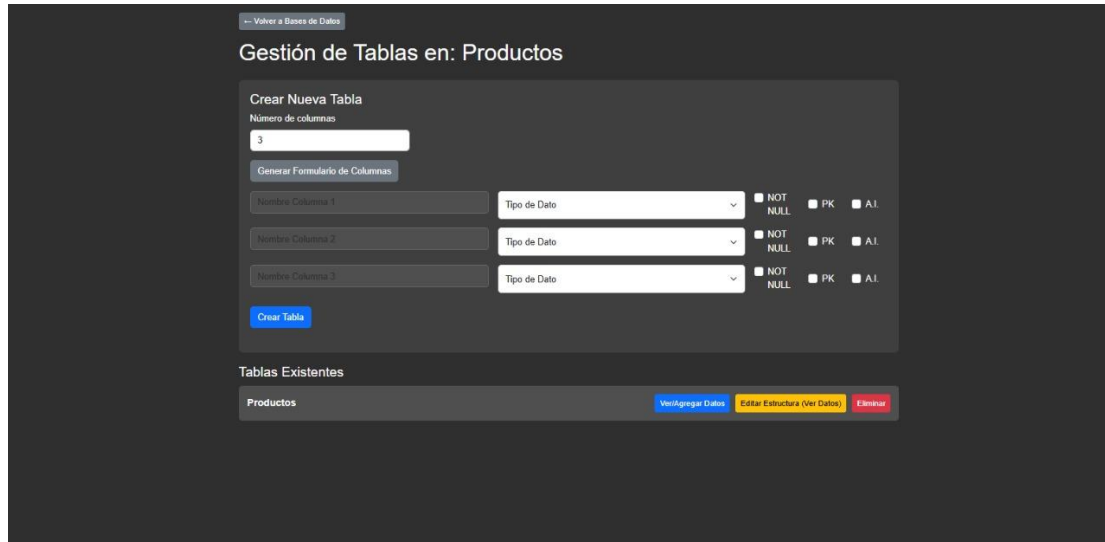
← Volver a Bases de Datos

Gestión de Tablas en: Productos

Crear Nueva Tabla

Número de columnas

3

Generar Formulario de Columnas

Nombre Columna 1 | Tipo de Dato | NOT NULL | PK | A.I.

Nombre Columna 2 | Tipo de Dato | NOT NULL | PK | A.I.

Nombre Columna 3 | Tipo de Dato | NOT NULL | PK | A.I.

Crear Tabla

Tablas Existentes

Productos

Ver/Agregar Datos | Editar Estructura (Ver Datos) | Eliminar